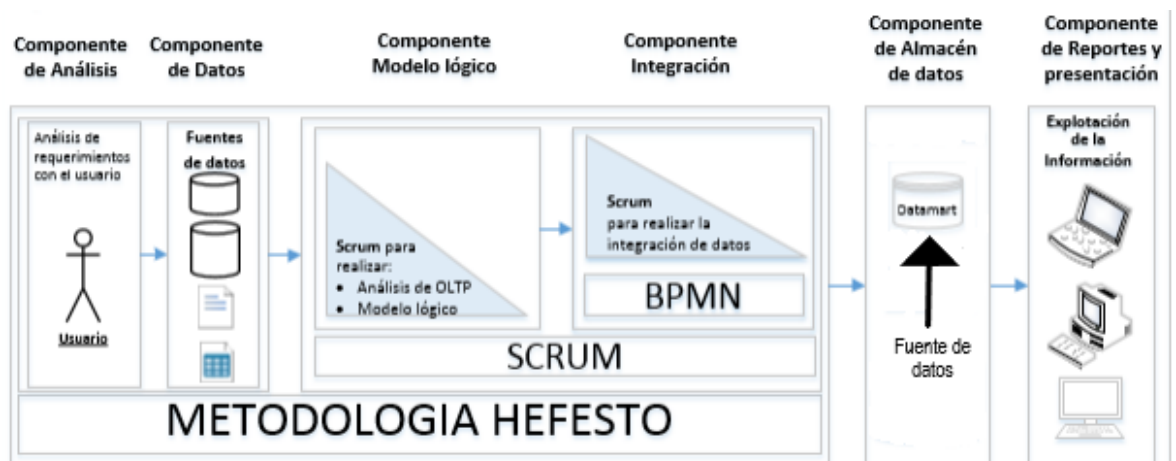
Componente de Análisis

Componente de Datos

Componente Modelo lógico

Componente Integración

Componente de Almacén de datos

Componente de Reportes y presentación

Análisis de requerimientos con el usuario

Usuario

Fuentes de datos

Scrum para realizar:
• Análisis de OLTP
• Modelo lógico

Scrum para realizar la integración de datos

BPMN

SCRUM

Datamart

Fuente de datos

Explotación de la Información

METODOLOGIA HEFESTO